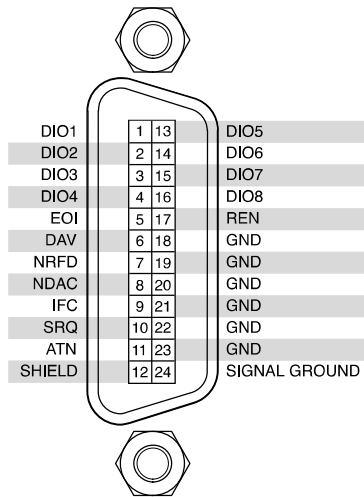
| | | | |
|---|---|---|---|
| DIO1 | 1 | 13 | DIO5 |
| DIO2 | 2 | 14 | DIO6 |
| DIO3 | 3 | 15 | DIO7 |
| DIO4 | 4 | 16 | DIO8 |
| EOI | 5 | 17 | REN |
| DAV | 6 | 18 | GND |
| NRFD | 7 | 19 | GND |
| NDAC | 8 | 20 | GND |
| IFC | 9 | 21 | GND |
| SRQ | 10 | 22 | GND |
| ATN | 11 | 23 | GND |
| SHIELD | 12 | 24 | SIGNAL GROUND |